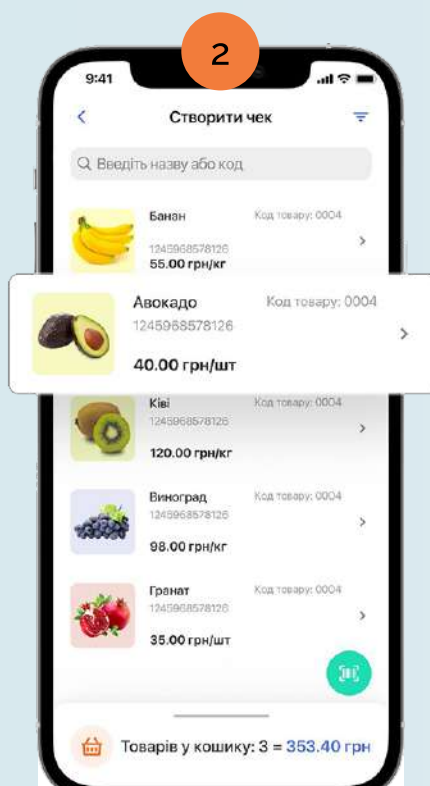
2

9:41

Створити чек

Введіть назву або код

Банан
Код товару: 0004
1245968578126
55.00 грн/кг

Авокадо
Код товару: 0004
1245968578126
40.00 грн/шт

Ківі
Код товару: 0004
1245968578126
120.00 грн/кг

Виноград
Код товару: 0004
1245968578126
98.00 грн/кг

Гранат
Код товару: 0004
1245968578126
35.00 грн/шт

Товарів у кошику: 3 = 353.40 грн